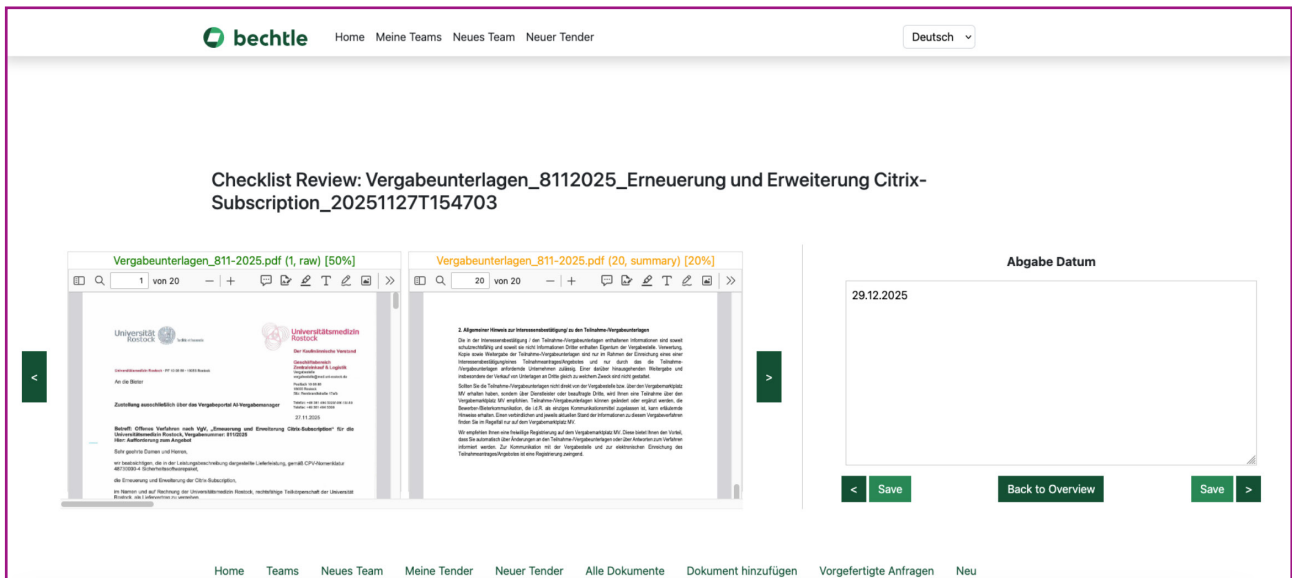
bechtle Home Meine Teams Neues Team Neuer Tender

Deutsch

Checklist Review: Vergabeunterlagen_8112025_Erneuerung und Erweiterung Citrix-Subscription_20251127T154703

Vergabeunterlagen_811-2025.pdf (1, raw) [50%]

1 von 20

Universität Rostock

Universitätsmedizin Rostock

Der Kaufmännische Vorstand

An die Bieter

Zustellung ausschließlich über das Vergabeportal AI-Vergabemanager

27.11.2025

Betreff: Offenes Verfahren nach VgV, „Erneuerung und Erweiterung Citrix-Subscription" für die Universitätsmedizin Rostock, Vergabenummer: 811/2025
Hier: Aufforderung zum Angebot

Sehr geehrte Damen und Herren,

wir beabsichtigen, die in der Leistungsbeschreibung dargestellte Lieferleistung, gemäß CPV-Nomenklatur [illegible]

die Erneuerung und Erweiterung der Citrix-Subscription,

Im Namen und auf Rechnung der Universitätsmedizin Rostock, rechtsfähige Teilkörperschaft der Universität Rostock, als Lieferleistung zu vergeben.

Vergabeunterlagen_811-2025.pdf (20, summary) [20%]

20 von 20

2. Allgemeiner Hinweis zur Interessensbestätigung/ zu den Teilnahme-Vergabeunterlagen

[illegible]

Abgabe Datum

29.12.2025

< Save Back to Overview Save >

Home Teams Neues Team Meine Tender Neuer Tender Alle Dokumente Dokument hinzufügen Vorgefertigte Anfragen Neu